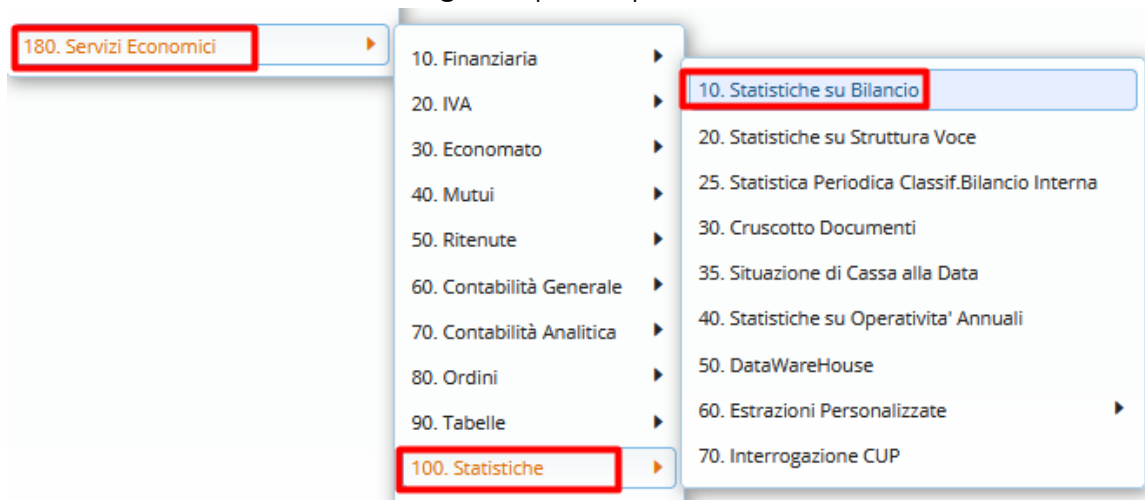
180. Servizi Economici

10. Finanziaria
20. IVA
30. Economato
40. Mutui
50. Ritenute
60. Contabilità Generale
70. Contabilità Analitica
80. Ordini
90. Tabelle
100. Statistiche

10. Statistiche su Bilancio
20. Statistiche su Struttura Voce
25. Statistica Periodica Classif.Bilancio Interna
30. Cruscotto Documenti
35. Situazione di Cassa alla Data
40. Statistiche su Operativita' Annuali
50. DataWareHouse
60. Estrazioni Personalizzate
70. Interrogazione CUP